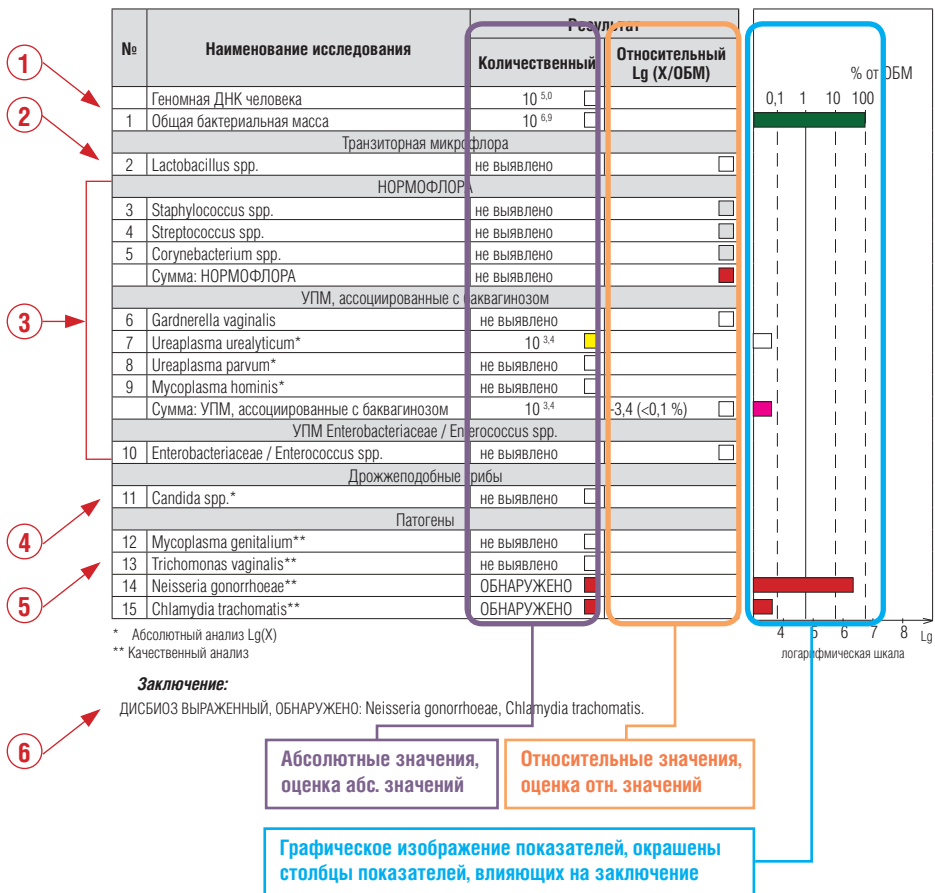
| № | Наименование исследования | Результат Количественный | Относительный Lg (Х/ОБМ) |
|---|---|---|---|
| | Геномная ДНК человека | $10^{5,0}$ | |
| 1 | Общая бактериальная масса | $10^{6,9}$ | |
| | Транзиторная микрофлора | | |
| 2 | Lactobacillus spp. | не выявлено | |
| | НОРМОФЛОРА | | |
| 3 | Staphylococcus spp. | не выявлено | |
| 4 | Streptococcus spp. | не выявлено | |
| 5 | Corynebacterium spp. | не выявлено | |
| | Сумма: НОРМОФЛОРА | не выявлено | |
| | УПМ, ассоциированные с баквагинозом | | |
| 6 | Gardnerella vaginalis | не выявлено | |
| 7 | Ureaplasma urealyticum* | $10^{3,4}$ | |
| 8 | Ureaplasma parvum* | не выявлено | |
| 9 | Mycoplasma hominis* | не выявлено | |
| | Сумма: УПМ, ассоциированные с баквагинозом | $10^{3,4}$ | -3,4 (<0,1 %) |
| | УПМ Enterobacteriaceae / Enterococcus spp. | | |
| 10 | Enterobacteriaceae / Enterococcus spp. | не выявлено | |
| | Дрожжеподобные грибы | | |
| 11 | Candida spp.* | не выявлено | |
| | Патогены | | |
| 12 | Mycoplasma genitalium** | не выявлено | |
| 13 | Trichomonas vaginalis** | не выявлено | |
| 14 | Neisseria gonorrhoeae** | ОБНАРУЖЕНО | |
| 15 | Chlamydia trachomatis** | ОБНАРУЖЕНО | |

% от ОБМ
0,1 1 10 100
4 5 6 7 8 Lg
логарифмическая шкала

1
2
3
4
5
6

* Абсолютный анализ Lg(X)
** Качественный анализ

Заключение:
ДИСБИОЗ ВЫРАЖЕННЫЙ, ОБНАРУЖЕНО: Neisseria gonorrhoeae, Chlamydia trachomatis.

Абсолютные значения, оценка абс. значений

Относительные значения, оценка отн. значений

Графическое изображение показателей, окрашены столбцы показателей, влияющих на заключение